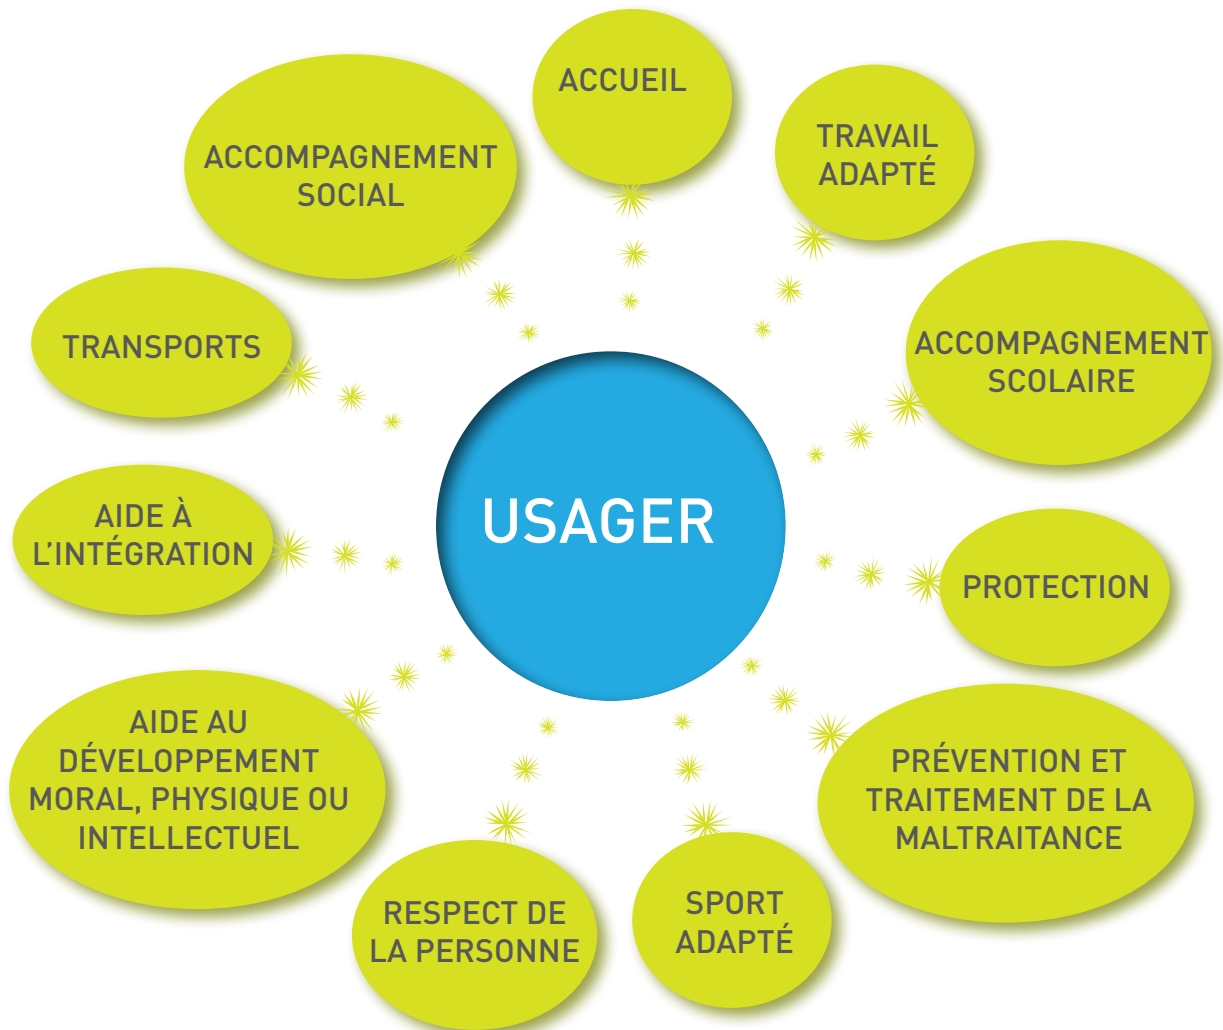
ACCUEIL

TRAVAIL ADAPTÉ

ACCOMPAGNEMENT SCOLAIRE

PROTECTION

PRÉVENTION ET TRAITEMENT DE LA MALTRAITANCE

SPORT ADAPTÉ

RESPECT DE LA PERSONNE

AIDE AU DÉVELOPPEMENT MORAL, PHYSIQUE OU INTELLECTUEL

AIDE À L'INTÉGRATION

TRANSPORTS

ACCOMPAGNEMENT SOCIAL

USAGER